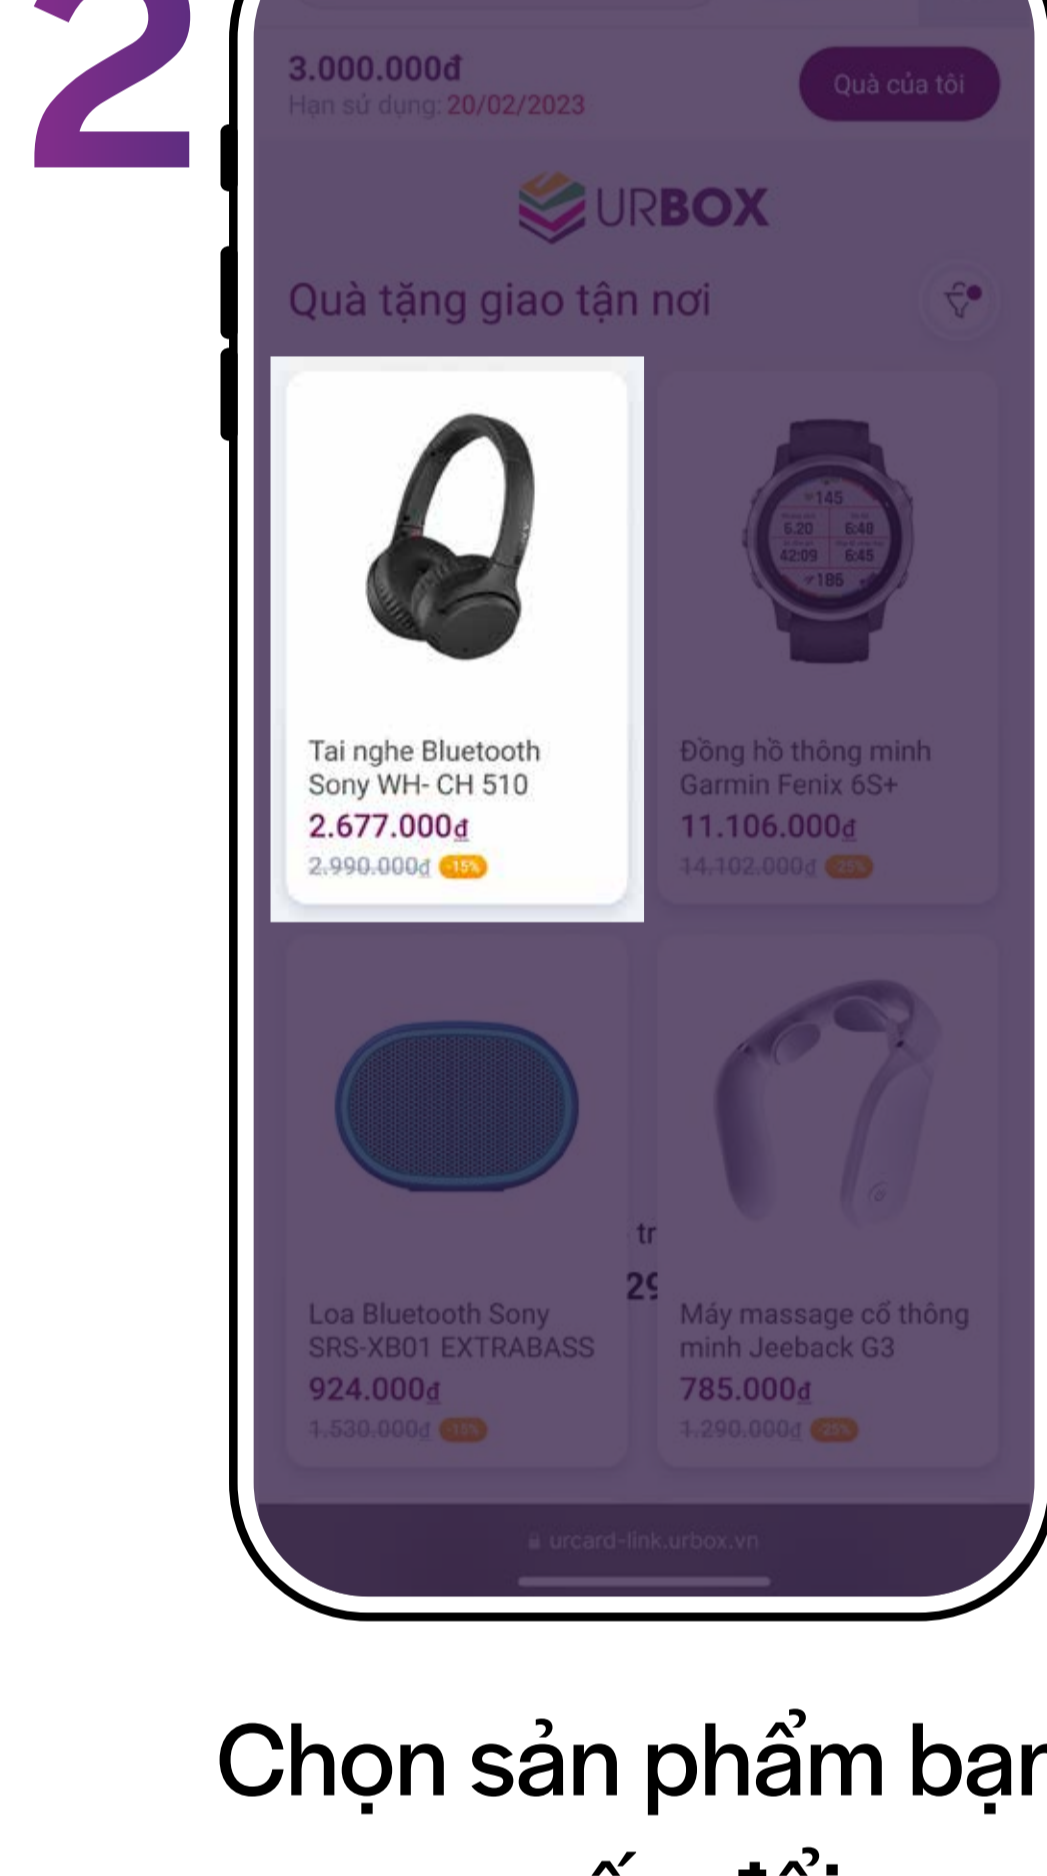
2

3.000.000đ
Hạn sử dụng: 20/02/2023

Quà của tôi

URBOX

Quà tặng giao tận nơi

Tai nghe Bluetooth Sony WH- CH 510
2.677.000₫
2.990.000₫ -15%

145
6:20 6:48
42:09 6:45
185

Đồng hồ thông minh Garmin Fenix 6S+
11.106.000₫
14.102.000₫ -25%

tr
29

Loa Bluetooth Sony SRS-XB01 EXTRABASS
924.000₫
1.530.000₫ -15%

Máy massage cổ thông minh Jeeback G3
785.000₫
1.290.000₫ -25%

urcard-link.urbox.vn

Chọn sản phẩm bạn
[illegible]